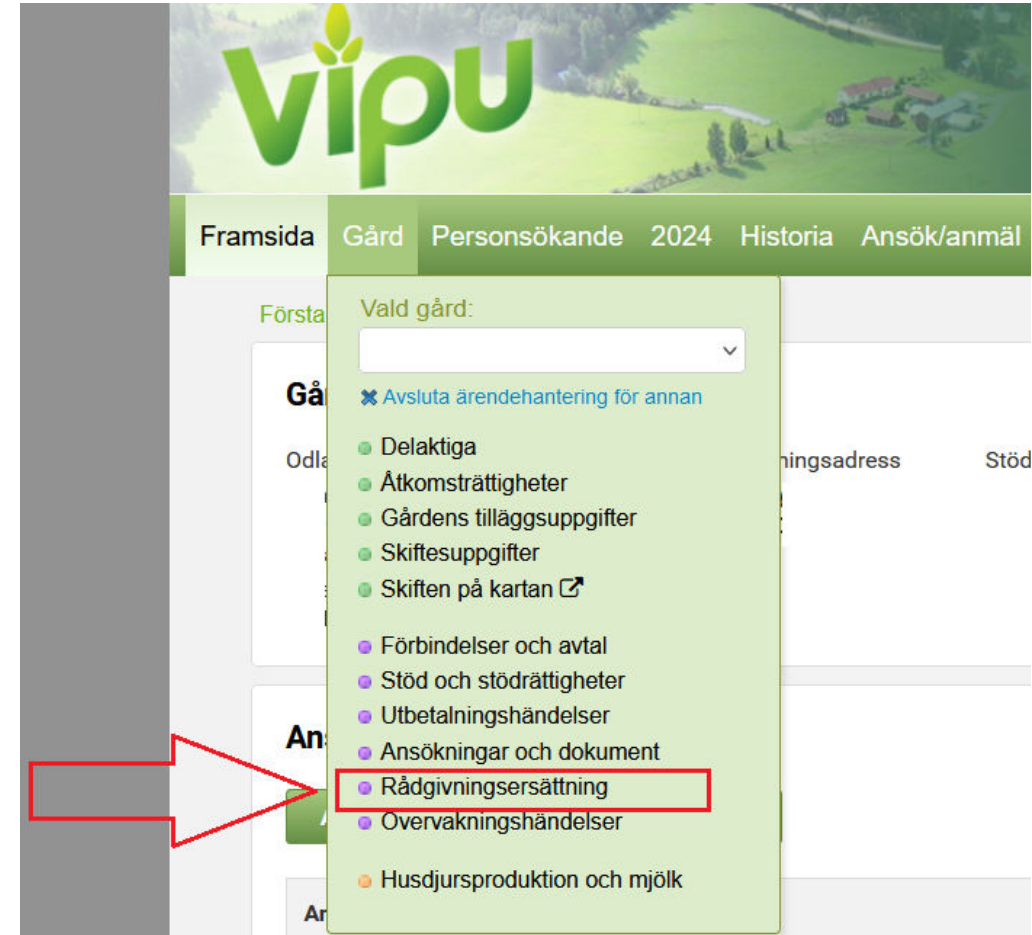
vipu

Framsida Gård Personsökande 2024 Historia Ansök/anmäl

Första

Vald gård:

Avsluta ärendehantering för annan

Delaktiga
Åtkomsträttigheter
Gårdens tilläggsuppgifter
Skiftesuppgifter
Skiften på kartan

Förbindelser och avtal
Stöd och stödrättigheter
Utbetalningshändelser
Ansökningar och dokument
Rådgivningsersättning
Övervakningshändelser

Husdjursproduktion och mjölk

Gå

Odla

ningsadress

Stöd

Ans

Ar